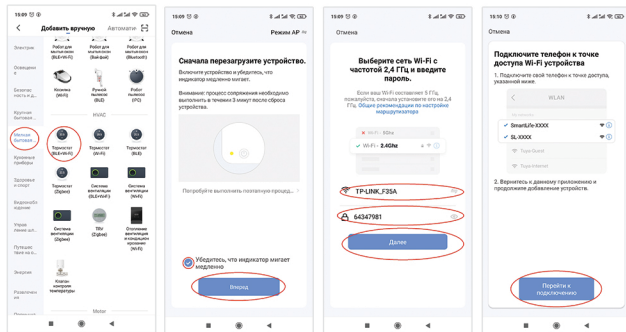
15:09
Добавить вручную
Автоматич

Электрич
Освещени
Бесконтакт
Бытовая техника
Малая бытовая
Крупные приборы
Здоровье и спорт
Видеонаблюдение
Датчики
Путешествия
Энергия
Развлечения

Робот для мытья окон (BLE+Wi-Fi)
Робот для мытья окон (Wi-Fi)
Робот для мытья окон (Bluetooth)
Кулинарный (BLE)
Ручной пылесос (BLE)
Робот пылесос (FC)
HVAC
Термостат (BLE+Wi-Fi)
Термостат (Wi-Fi)
Термостат (BLE)
Термостат (Zigbee)
Термостат (Wi-Fi)
Термостат (BLE)
Система вентиляции (Zigbee)
TRV (Zigbee)
Отопление вентиляция и кондиционирование (Wi-Fi)
Клапан контроля температуры
Motor

15:09
Отмена
Режим AP

Сначала перезагрузите устройство.
Включите устройство и убедитесь, что индикатор мигает быстро.
Внимание: процесс сопряжения необходимо выполнить в течение 3 минут после сброса устройства.

Попробуйте выполнить поэтапную процед...

Убедитесь, что индикатор мигает медленно
Вперед

15:09
Отмена

Выберите сеть Wi-Fi с частотой 2,4 ГГц и введите пароль.
Если ваш Wi-Fi составляет 5 ГГц, пожалуйста, сначала установите его на 2,4 ГГц. Общие рекомендации по настройке маршрутизатора

Wi-Fi - 5Ghz
Wi-Fi - 2.4Ghz

TP-LINK_F35A
64347981
Далее

15:10
Отмена

Подключите телефон к точке доступа Wi-Fi устройства
1. Подключите свой телефон к точке доступа, указанной ниже.

WLAN
SmartLife-XXXX
SL-XXXX
Tuya-Guest
Tuya-Internet

2. Вернитесь к данному приложению и продолжите добавление устройств.

Перейти к подключению